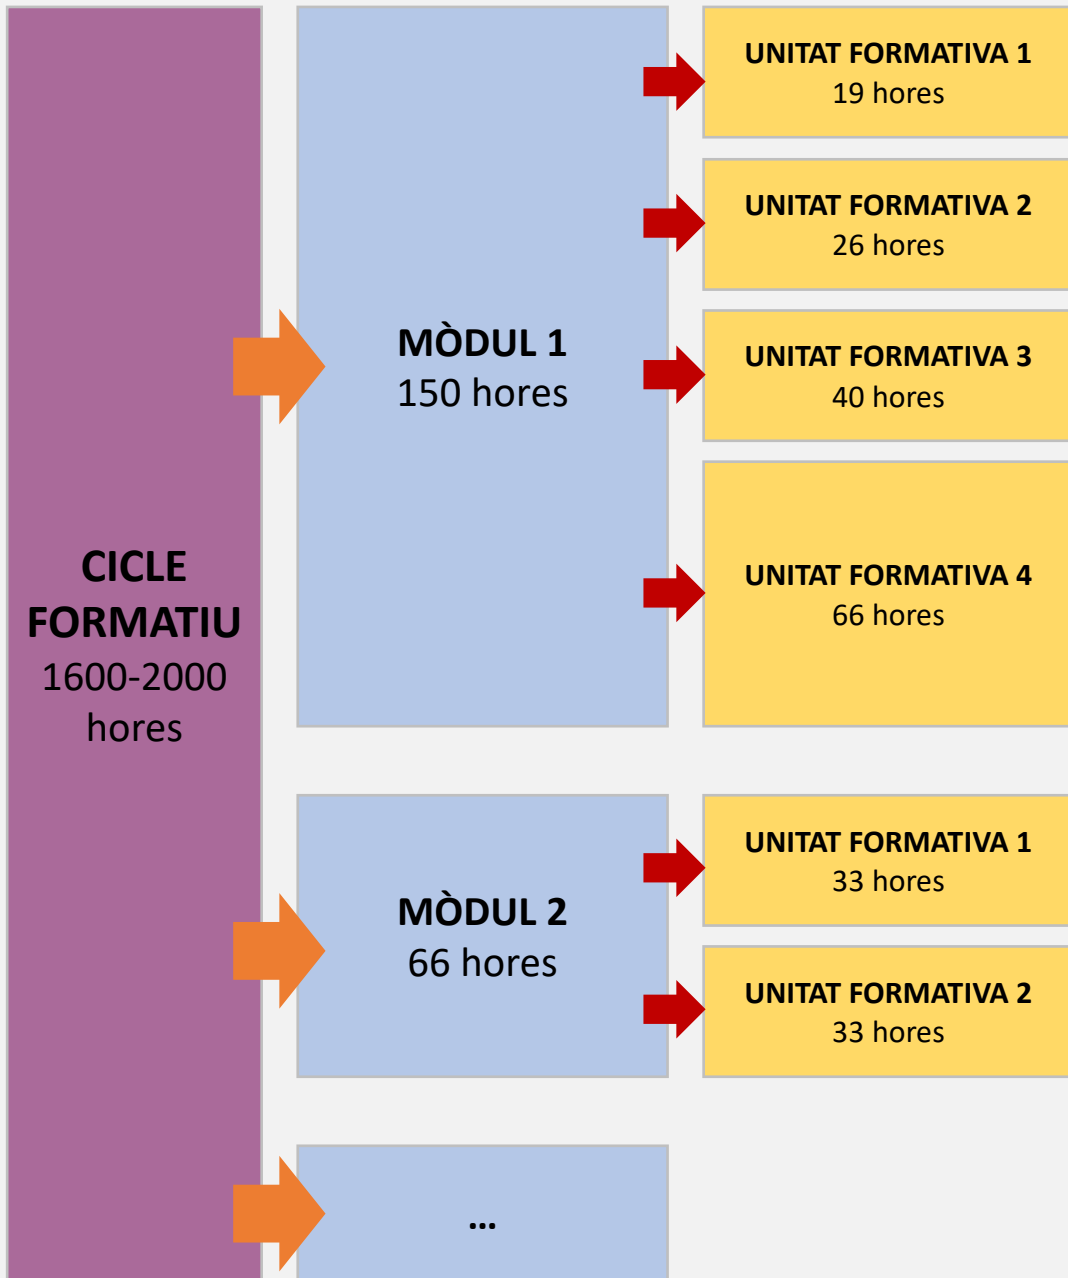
CICLE FORMATIU
1600-2000 hores

MÒDUL 1
150 hores

UNITAT FORMATIVA 1
19 hores

UNITAT FORMATIVA 2
26 hores

UNITAT FORMATIVA 3
40 hores

UNITAT FORMATIVA 4
66 hores

MÒDUL 2
66 hores

UNITAT FORMATIVA 1
33 hores

UNITAT FORMATIVA 2
33 hores

...